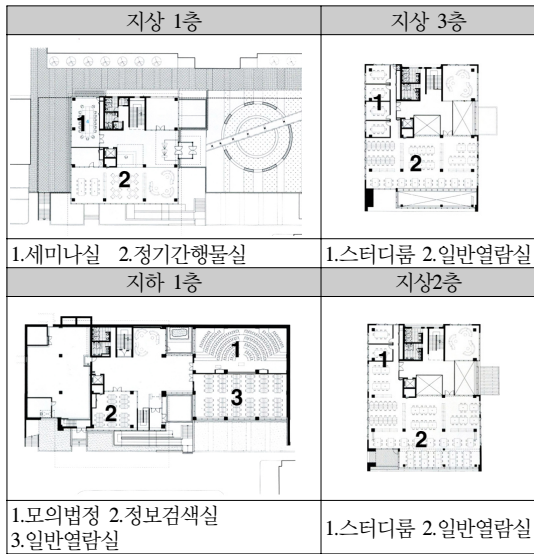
| 지상 1층 | 지상 3층 |
|---|---|
| 1 2 | 1 2 |
| 1.세미나실 2.정기간행물실 | 1.스터디룸 2.일반열람실 |
| 지하 1층 | 지상2층 |
| 1 2 3 | 1 2 |
| 1.모의법정 2.정보검색실 3.일반열람실 | 1.스터디룸 2.일반열람실 |